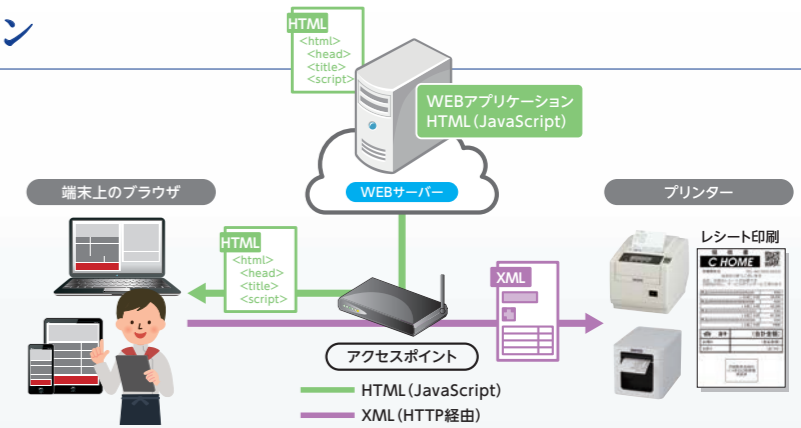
ン

HTML
<html>
<head>
<title>
<script>

WEBアプリケーション
HTML(JavaScript)

WEBサーバー

端末上のブラウザ

プリンター

HTML
<html>
<head>
<title>
<script>

XML

レシート印刷

C HOME

アクセスポイント

HTML(JavaScript)

XML(HTTP経由)